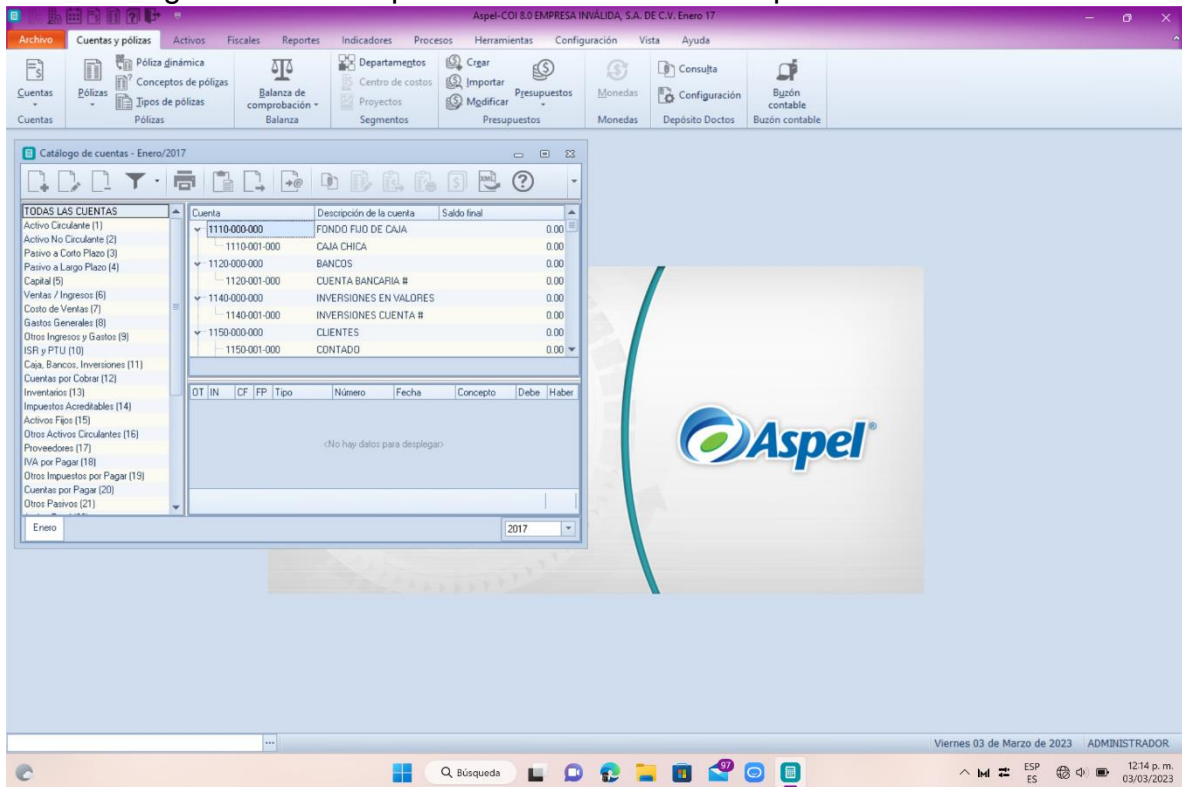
Aspel-COI 8.0 EMPRESA INVÁLIDA, S.A. DE C.V. Enero 17

Archivo | Cuentas y pólizas | Activos | Fiscales | Reportes | Indicadores | Procesos | Herramientas | Configuración | Vista | Ayuda

Cuentas
Pólizas
Póliza dinámica
Conceptos de pólizas
Tipos de pólizas
Pólizas
Balanza de comprobación
Balanza
Departamentos
Centro de costos
Proyectos
Segmentos
Crear
Importar
Modificar
Presupuestos
Presupuestos
Monedas
Monedas
Consulta
Configuración
Depósito Doctos
Buzón contable
Buzón contable

Catálogo de cuentas - Enero/2017

TODAS LAS CUENTAS
Activo Circulante (1)
Activo No Circulante (2)
Pasivo a Corto Plazo (3)
Pasivo a Largo Plazo (4)
Capital (5)
Ventas / Ingresos (6)
Costo de Ventas (7)
Gastos Generales (8)
Otros Ingresos y Gastos (9)
ISR y PTU (10)
Caja, Bancos, Inversiones (11)
Cuentas por Cobrar (12)
Inventarios (13)
Impuestos Acreditables (14)
Activos Fijos (15)
Otros Activos Circulantes (16)
Proveedores (17)
IVA por Pagar (18)
Otros Impuestos por Pagar (19)
Cuentas por Pagar (20)
Otros Pasivos (21)

| Cuenta | Descripción de la cuenta | Saldo final |
|---|---|---|
| 1110-000-000 | FONDO FIJO DE CAJA | 0.00 |
| 1110-001-000 | CAJA CHICA | 0.00 |
| 1120-000-000 | BANCOS | 0.00 |
| 1120-001-000 | CUENTA BANCARIA # | 0.00 |
| 1140-000-000 | INVERSIONES EN VALORES | 0.00 |
| 1140-001-000 | INVERSIONES CUENTA # | 0.00 |
| 1150-000-000 | CLIENTES | 0.00 |
| 1150-001-000 | CONTADO | 0.00 |

| OT | IN | CF | FP | Tipo | Número | Fecha | Concepto | Debe | Haber |
|---|---|---|---|---|---|---|---|---|---|

<No hay datos para desplegar>

Enero
2017

Aspel®

Viernes 03 de Marzo de 2023 ADMINISTRADOR

Búsqueda
97
ESP ES
12:14 p. m.
03/03/2023